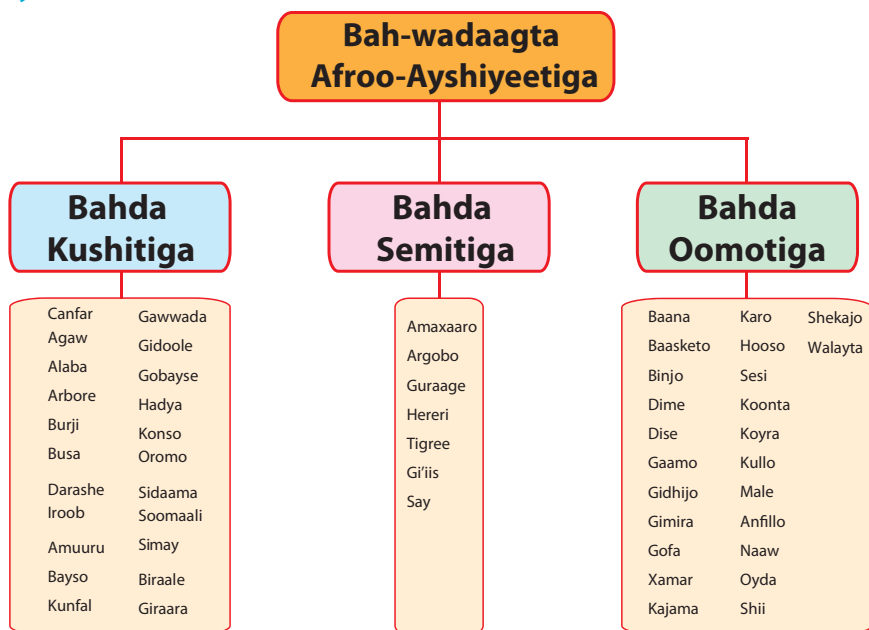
Bah-wadaagta Afroo-Ayshiyeetiga

Bahda Kushitiga

Canfar
Agaw
Alaba
Arbore
Burji
Busa
Darashe
Iroob
Amuuru
Bayso
Kunfal

Gawwada
Gidoole
Gobayse
Hadya
Konso
Oromo
Sidaama
Soomaali
Simay
Biraale
Giraara

Bahda Semitiga

Amaxaaro
Argobo
Guraage
Hereri
Tigree
Gi'iis
Say

Bahda Oomotiga

Baana
Baasketo
Binjo
Dime
Dise
Gaamo
Gidhijo
Gimira
Gofa
Xamar
Kajama

Karo
Hooso
Sesi
Koonta
Koyra
Kullo
Male
Anfillo
Naaw
Oyda
Shii

Shekajo
Walayta